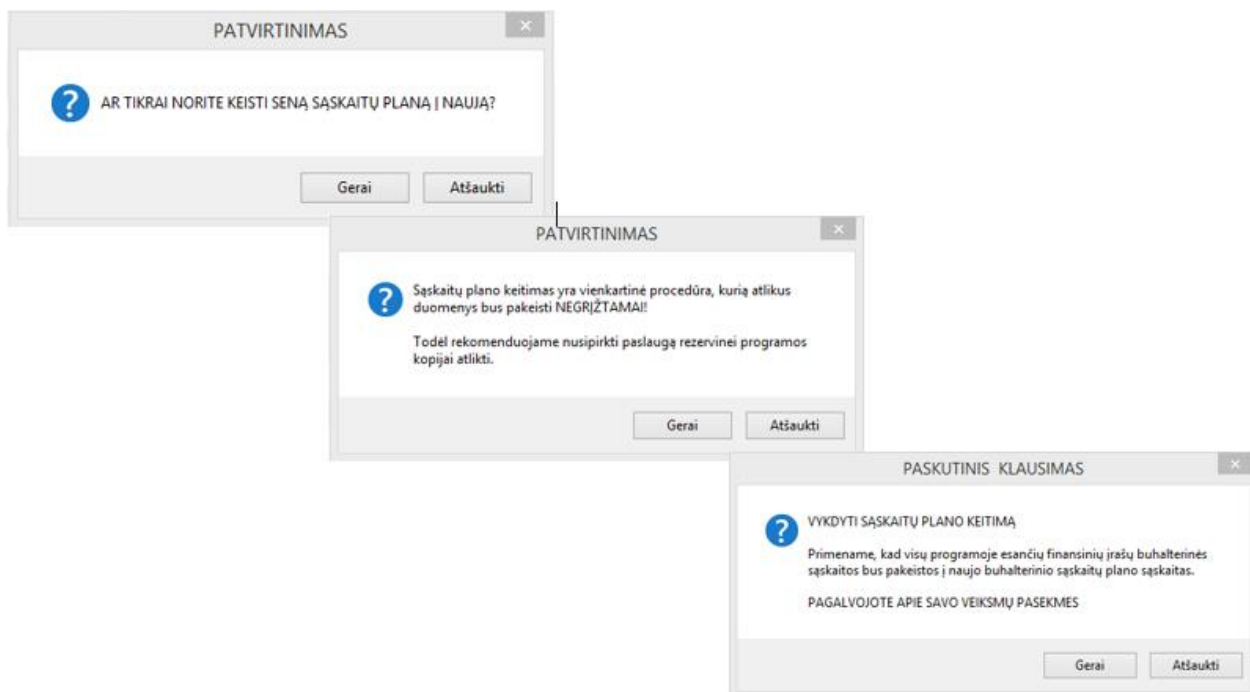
PATVIRTINIMAS

AR TIKRAI NORITE KEISTI SENĄ SĄSKAITŲ PLANĄ Į NAUJĄ?

Gerai Atšaukti

PATVIRTINIMAS

Sąskaitų plano keitimas yra vienkartinė procedūra, kurią atlikus duomenys bus pakeisti NEGRĮŽTAMAI!

Todėl rekomenduojame nusipirkti paslaugą rezervinei programos kopijai atlikti.

Gerai Atšaukti

PASKUTINIS KLAUSIMAS

VYKDYTI SĄSKAITŲ PLANO KEITIMĄ

Primename, kad visų programoje esančių finansinių įrašų buhalterinės sąskaitos bus pakeistos į naujo buhalterinio sąskaitų plano sąskaitas.

PAGALVOJOTE APIE SAVO VEIKSMŲ PASEKMES

Gerai Atšaukti